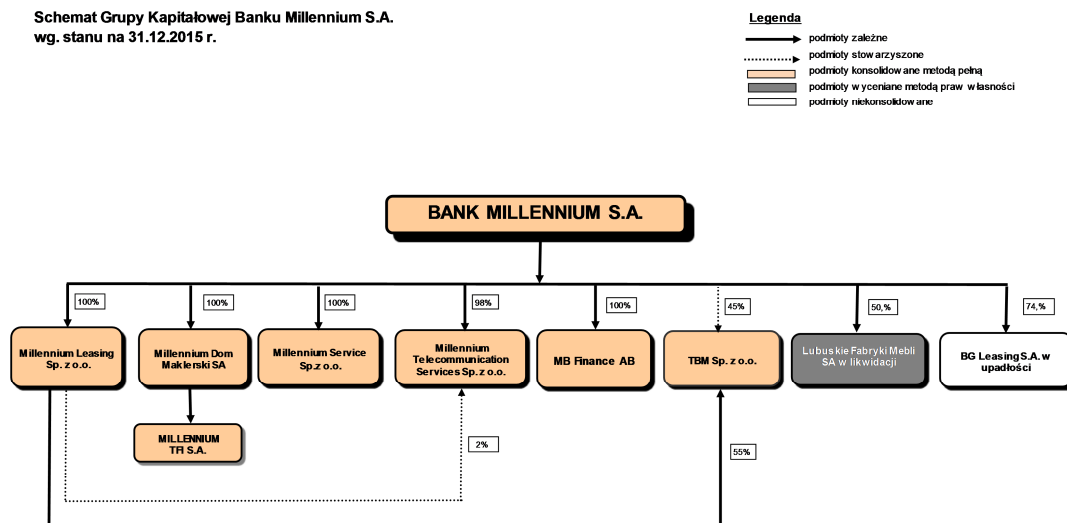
Schemat Grupy Kapitałowej Banku Millennium S.A.
wg. stanu na 31.12.2015 r.

Legenda
podmioty zależne
podmioty stowarzyszone
podmioty konsolidowane metodą pełną
podmioty wyceniane metodą praw własności
podmioty niekonsolidowane

BANK MILLENNIUM S.A.

100%
Millennium Leasing Sp. z o.o.

100%
Millennium Dom Maklerski SA

MILLENNIUM TFI S.A.

100%
Millennium Service Sp.z o.o.

98%
Millennium Telecommunication Services Sp.z o.o.

2%

100%
MB Finance AB

45%
TBM Sp. z o.o.

55%

50,%
Lubuskie Fabryki Mebli SA w likwidacji

74,%
BG Leasing S.A. w upadłości